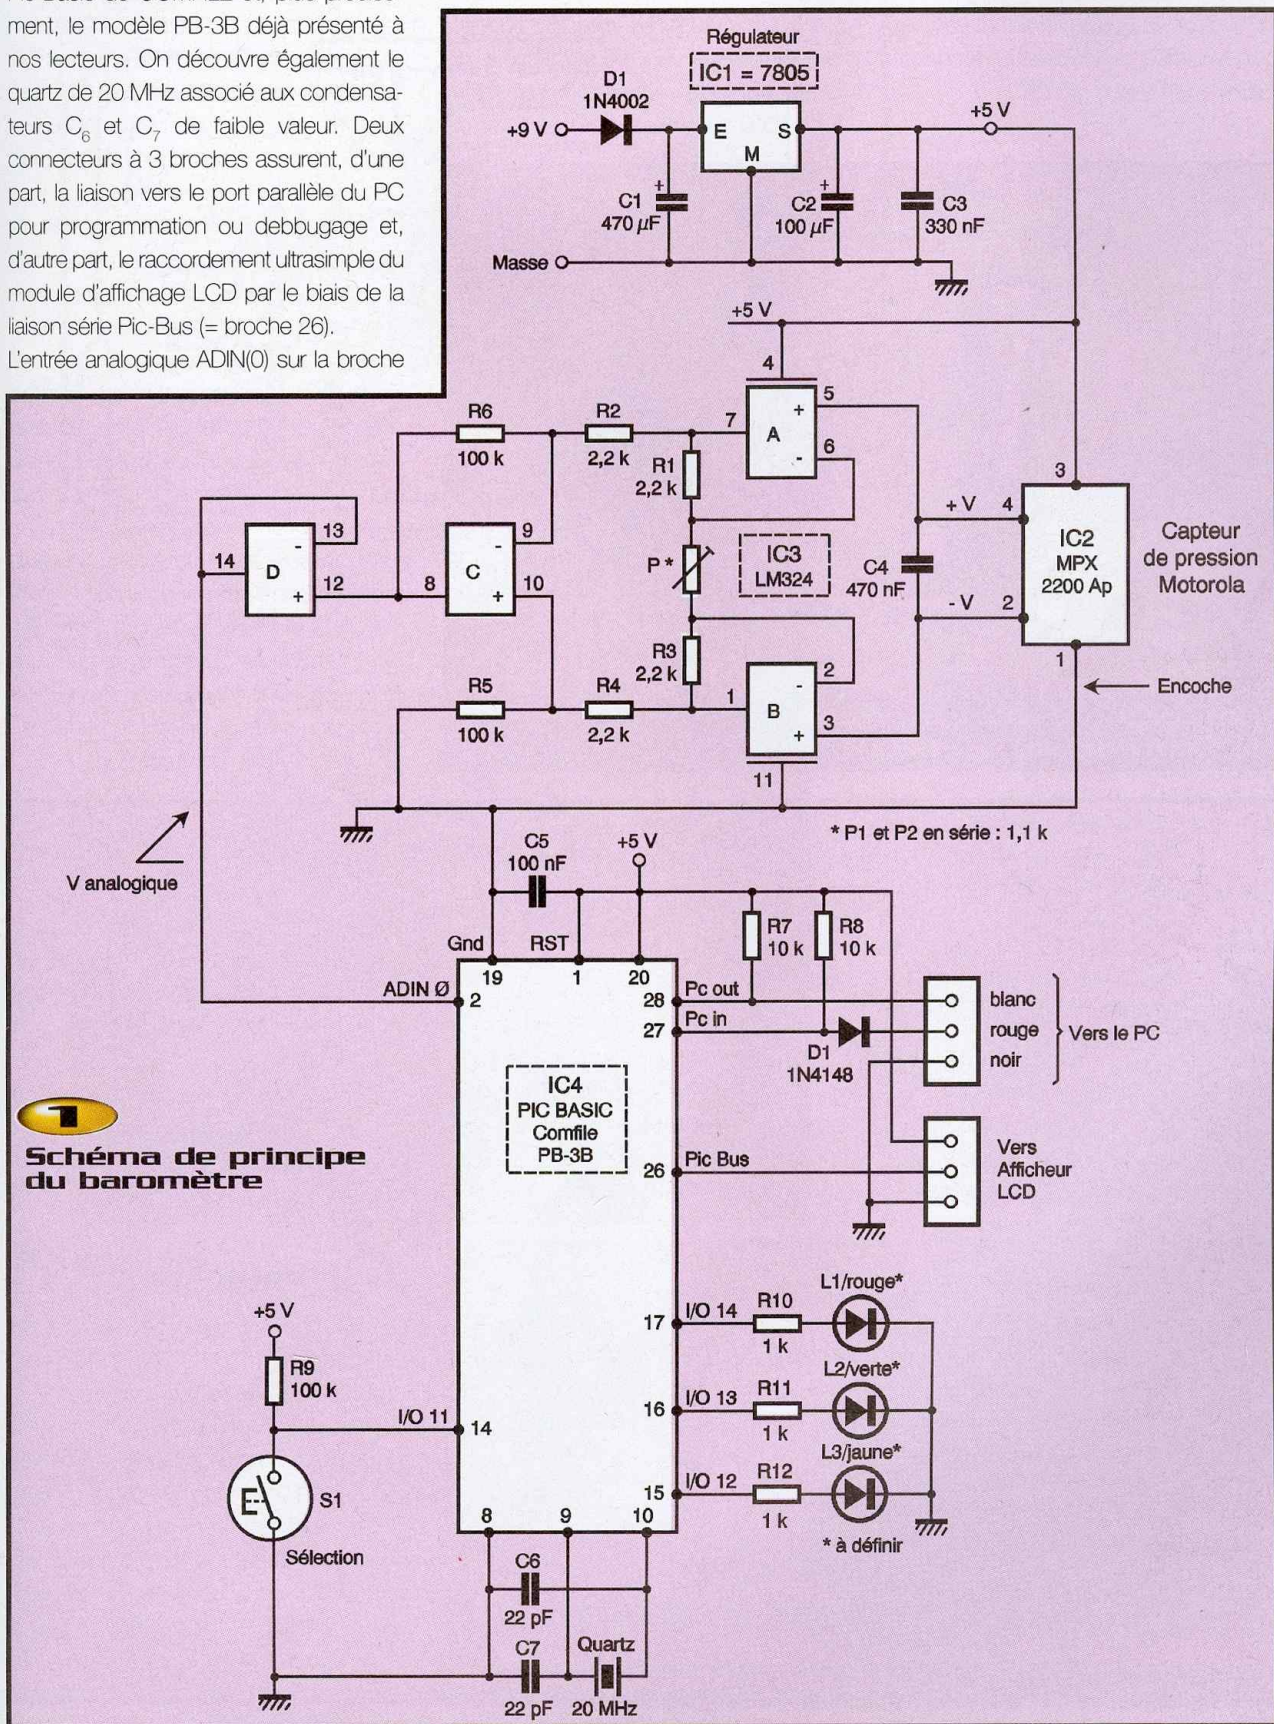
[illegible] ment, le modèle PB-3B déjà présenté à nos lecteurs. On découvre également le quartz de 20 MHz associé aux condensateurs $C_6$ et $C_7$ de faible valeur. Deux connecteurs à 3 broches assurent, d'une part, la liaison vers le port parallèle du PC pour programmation ou debbugage et, d'autre part, le raccordement ultrasimple du module d'affichage LCD par le biais de la liaison série Pic-Bus (= broche 26).
L'entrée analogique ADIN(0) sur la broche

Régulateur
IC1 = 7805
D1
1N4002
+9 V
E
S
M
+5 V
C1
470 µF
C2
100 µF
C3
330 nF
Masse
+5 V
4
5
7
A
6
R6
100 k
R2
2,2 k
R1
2,2 k
3
+V
4
IC2
MPX
2200 Ap
Capteur de pression Motorola
-V
2
1
Encoche
14
D
13
12
8
C
9
10
P *
IC3
LM324
C4
470 nF
R3
2,2 k
R5
100 k
R4
2,2 k
1
B
2
3
11
* P1 et P2 en série : 1,1 k
V analogique
C5
100 nF
+5 V
Gnd
RST
R7
10 k
R8
10 k
19
1
20
ADIN Ø
2
28
Pc out
27
Pc in
D1
1N4148
blanc
rouge
noir
Vers le PC
IC4
PIC BASIC
Comfile
PB-3B
26
Pic Bus
Vers
Afficheur
LCD
1
Schéma de principe du baromètre
+5 V
R9
100 k
I/O 11
14
17
I/O 14
R10
1 k
L1/rouge*
16
I/O 13
R11
1 k
L2/verte*
15
I/O 12
R12
1 k
L3/jaune*
* à définir
S1
Sélection
8
9
10
C6
22 pF
C7
22 pF
Quartz
20 MHz